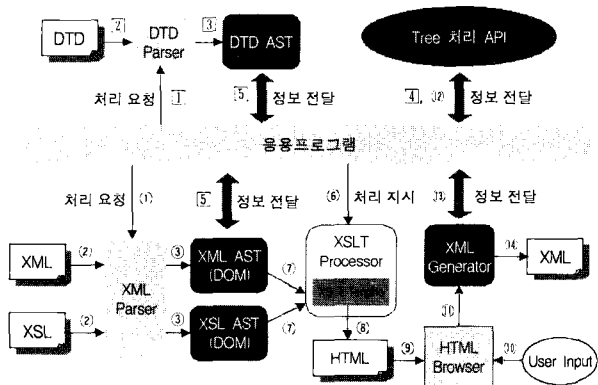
DTD
2
DTD Parser
3
DTD AST
Tree 처리 API
처리 요청
1
5
정보 전달
4, 12
정보 전달
응용프로그램
처리 요청
(1)
5
정보 전달
(6)
처리 지시
(13)
정보 전달
XML
(2)
(3)
XML AST (DOM)
(7)
XSLT Processor
XML Generator
(14)
XML
XML Parser
XSL
(2)
(3)
XSL AST (DOM)
(7)
(8)
(11)
HTML
(9)
HTML Browser
(10)
User Input